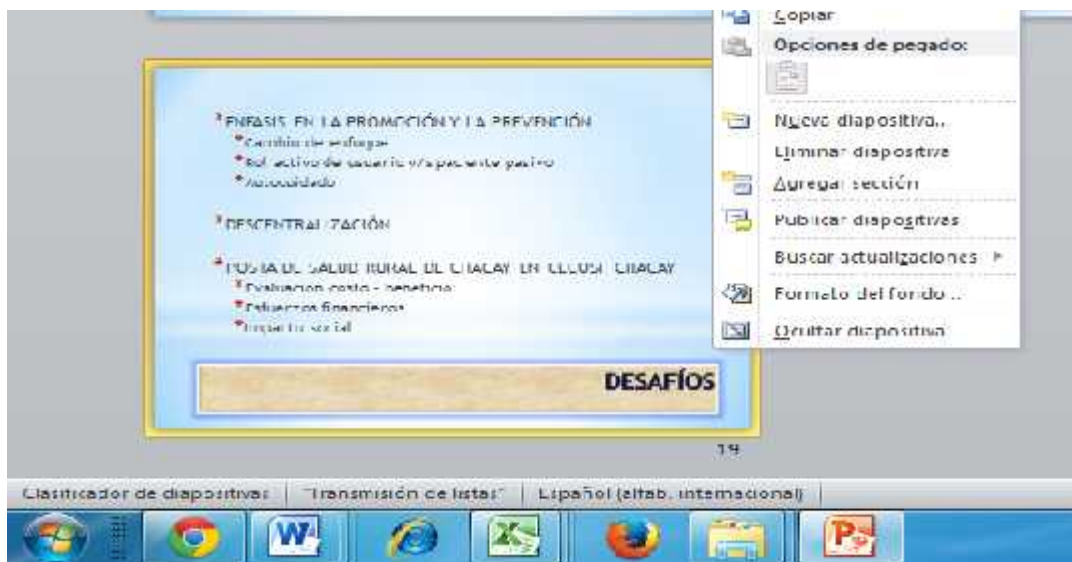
ENFASIS EN LA PROMOCIÓN Y LA PREVENCIÓN
Cambio de enfoque
Rol activo del usuario v/s paciente pasivo
Autocuidado

DESCENTRALIZACIÓN

POSTA DE SALUD RURAL DE CHACAY EN CECOSF CHACAY
Evaluación costo - beneficio
Esfuerzos financieros
Impacto social

DESAFÍOS

19

Copiar
Opciones de pegado:
Nueva diapositiva...
Eliminar diapositiva
Agregar sección
Publicar diapositivas
Buscar actualizaciones
Formato del fondo...
Ocultar diapositiva

Clasificador de diapositivas | "Transmisión de listas" | Español (alfab. internacional)